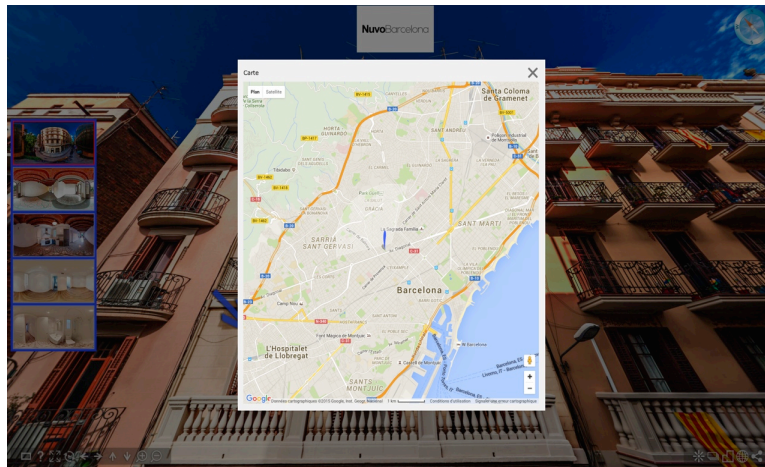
NuvoBarcelona

Carte

Plan Satellite

Santa Coloma de Gramenet

HORTA GUINARDÓ

SANT ANDREU

GRÀCIA

SARRIÀ SANT GERVASI

SANT MARTÍ

Sagrada Família

Barcelona

Camp Nou

L'Hospitalet de Llobregat

SANTS-MONTJUÏC

Google

Données cartographiques ©2015 Google, Inst. Geogr. Nacional 1 km Conditions d'utilisation Signaler une erreur cartographique